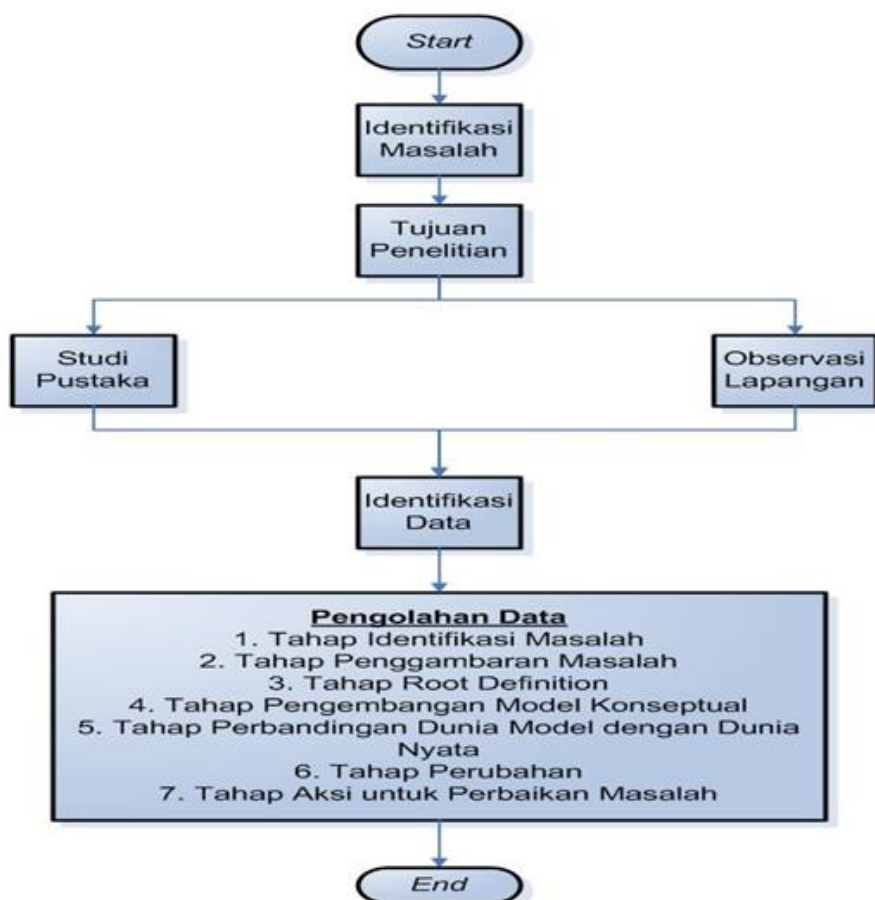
Start

Identifikasi Masalah

Tujuan Penelitian

Studi Pustaka

Observasi Lapangan

Identifikasi Data

Pengolahan Data
1. Tahap Identifikasi Masalah
2. Tahap Penggambaran Masalah
3. Tahap Root Definition
4. Tahap Pengembangan Model Konseptual
5. Tahap Perbandingan Dunia Model dengan Dunia Nyata
6. Tahap Perubahan
7. Tahap Aksi untuk Perbaikan Masalah

End